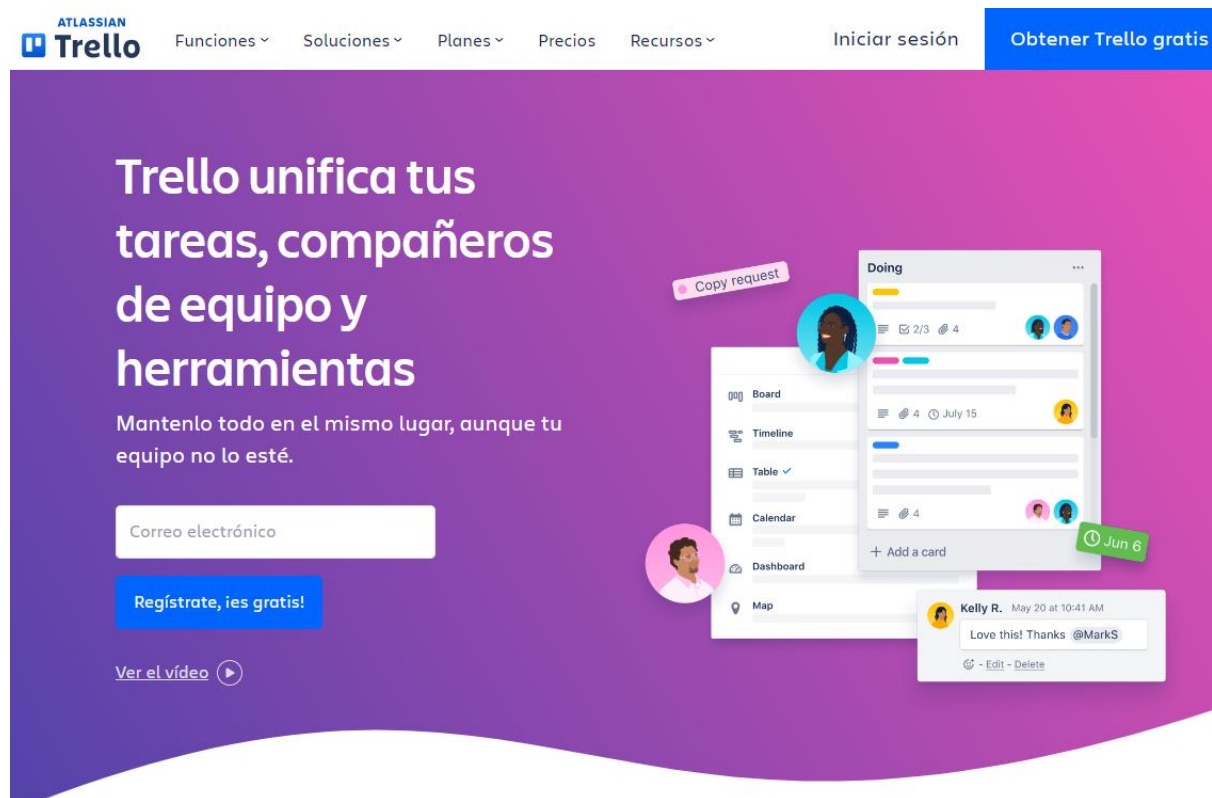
ATLASSIAN
Trello
Funciones
Soluciones
Planes
Precios
Recursos
Iniciar sesión
Obtener Trello gratis

Trello unifica tus tareas, compañeros de equipo y herramientas

Mantenlo todo en el mismo lugar, aunque tu equipo no lo esté.

Correo electrónico

Regístrate, ¡es gratis!

Ver el vídeo

Copy request
Doing
2/3 4
Board
Timeline
Table
Calendar
Dashboard
Map
4 July 15
4
+ Add a card
Jun 6
Kelly R. May 20 at 10:41 AM
Love this! Thanks @MarkS
- Edit - Delete